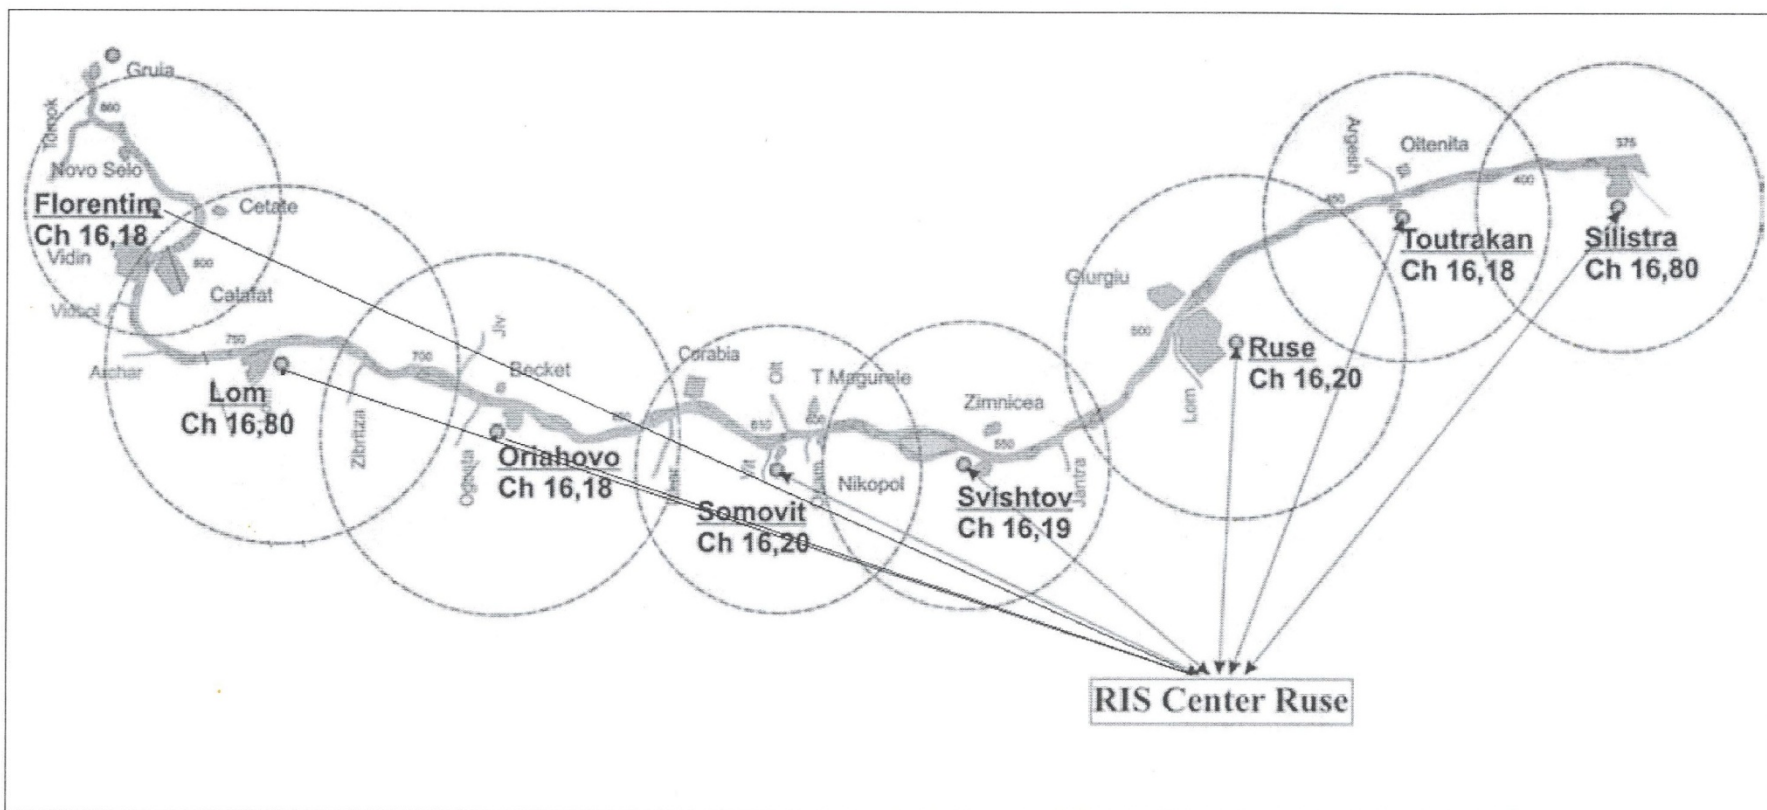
Gruia
Timok
850
Novo Selo
Florentin
Ch 16,18
Cetate
Vidin
800
Calafat
Vidbol
750
Archar
Lom
Ch 16,80
Zibritza
700
Jiu
Becket
Ogosta
Oriahovo
Ch 16,18
650
Iskar
Corabia
Olt
T Magurele
650
600
Vit
Osam
Somovit
Ch 16,20
Nikopol
Zimnicea
550
Svishtov
Ch 16,19
Jantra
Giurgiu
500
Lom
Ruse
Ch 16,20
Argesh
Oltenita
450
Toutrakan
Ch 16,18
400
375
Silistra
Ch 16,80
RIS Center Ruse